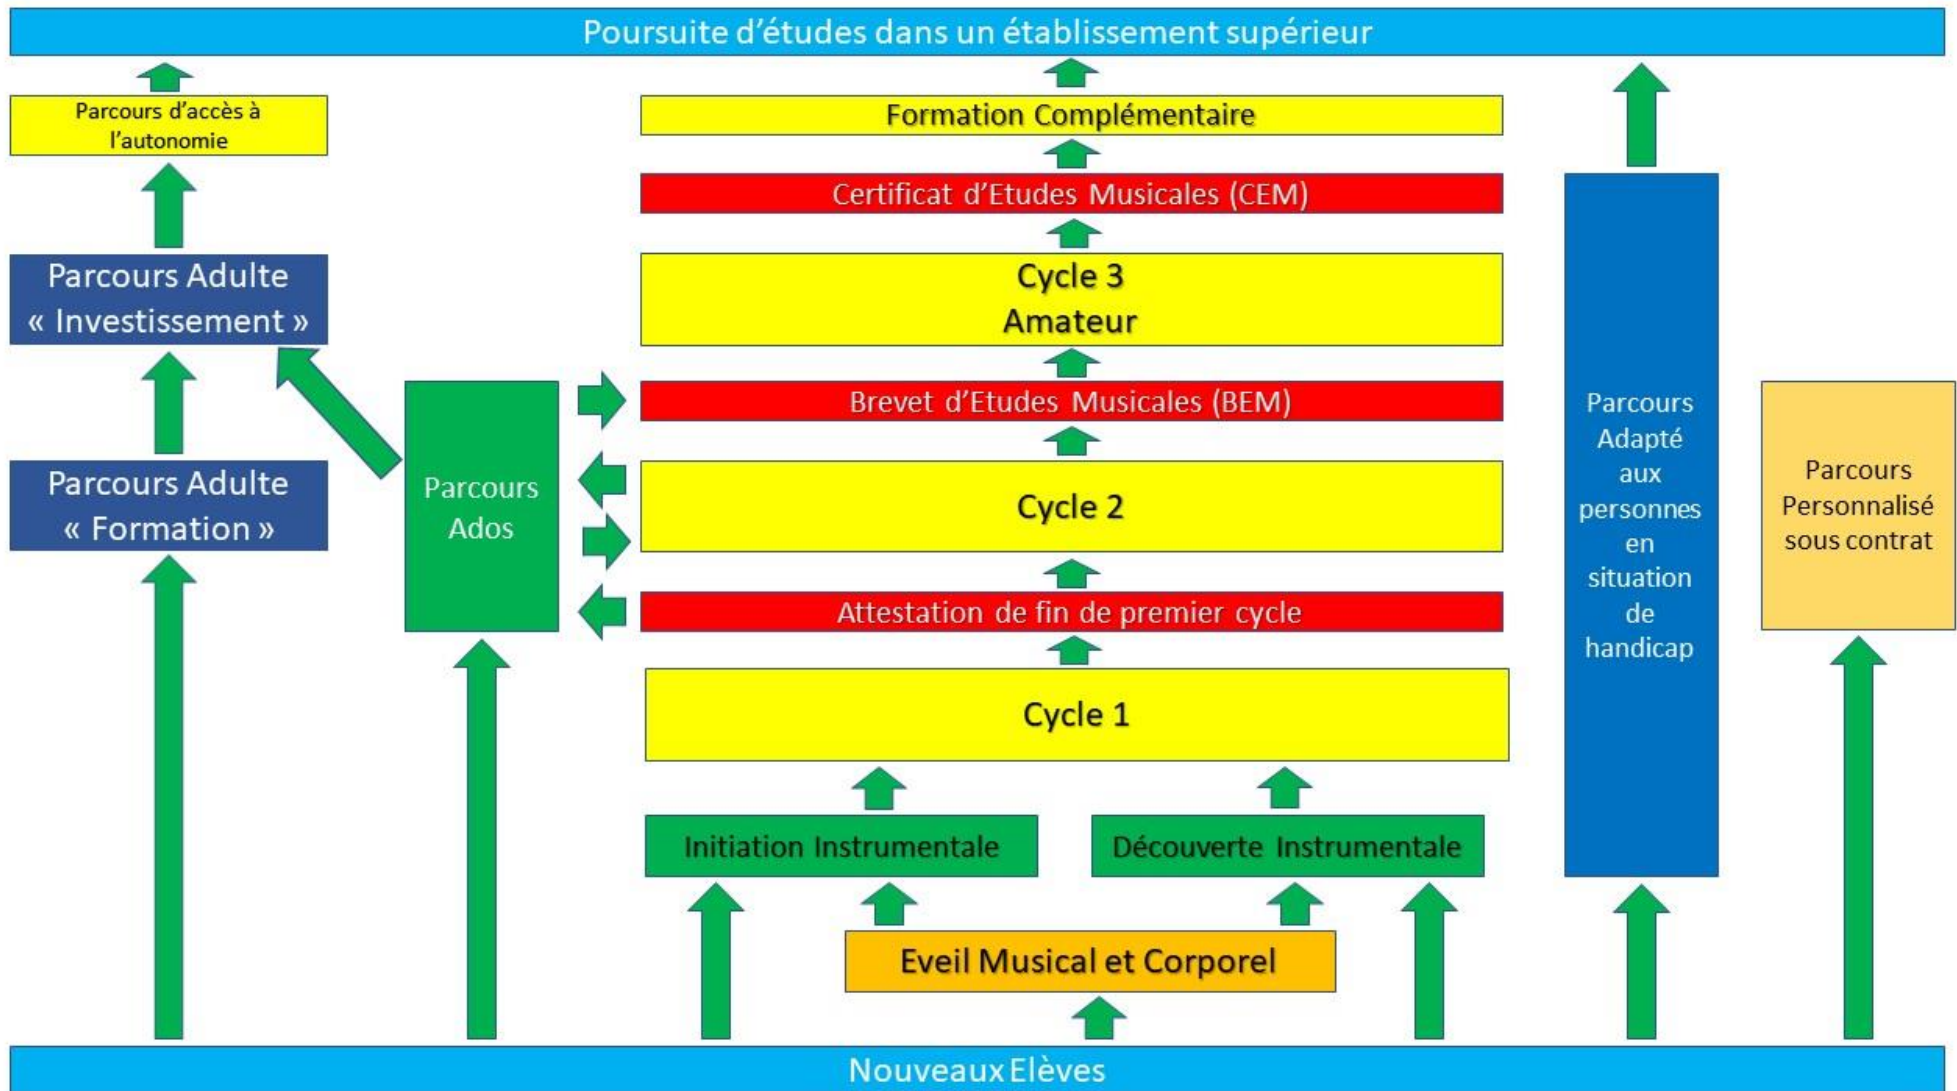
Poursuite d’études dans un établissement supérieur

Parcours d’accès à l’autonomie

Parcours Adulte « Investissement »

Parcours Adulte « Formation »

Parcours Ados

Formation Complémentaire

Certificat d’Etudes Musicales (CEM)

Cycle 3
Amateur

Brevet d’Etudes Musicales (BEM)

Cycle 2

Attestation de fin de premier cycle

Cycle 1

Initiation Instrumentale

Découverte Instrumentale

Eveil Musical et Corporel

Parcours Adapté aux personnes en situation de handicap

Parcours Personnalisé sous contrat

Nouveaux Elèves